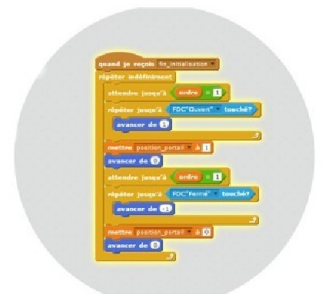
quand je reçois fin_initialisation
répéter indéfiniment
attendre jusqu'à ordre = 1
répéter jusqu'à FDC"Ouvert" touché?
avancer de 1
mettre position_portail à 1
avancer de 0
attendre jusqu'à ordre = 0
répéter jusqu'à FDC"Fermé" touché?
avancer de -1
mettre position_portail à 0
avancer de 0